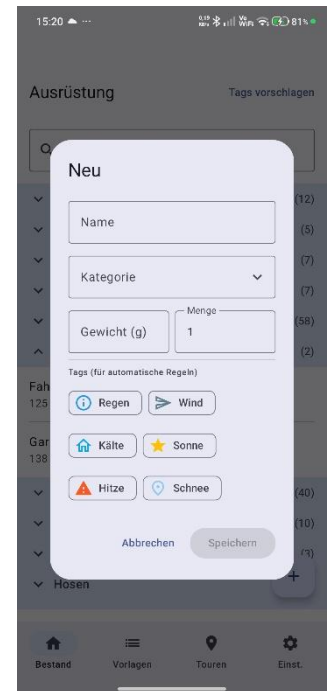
15:20 ··· 0,19 KB/s Vo WiFi 81%

Ausrüstung Tags vorschlagen

Q

(12)
(5)
(7)
(7)
(58)
(2)

Fah
125

Gar
138

(40)
(10)
(3)

Hosen

Neu

Name

Kategorie

Gewicht (g)

Menge
1

Tags (für automatische Regeln)

Regen
Wind
Kälte
Sonne
Hitze
Schnee

Abbrechen
Speichern

+

Bestand
Vorlagen
Touren
Einst.